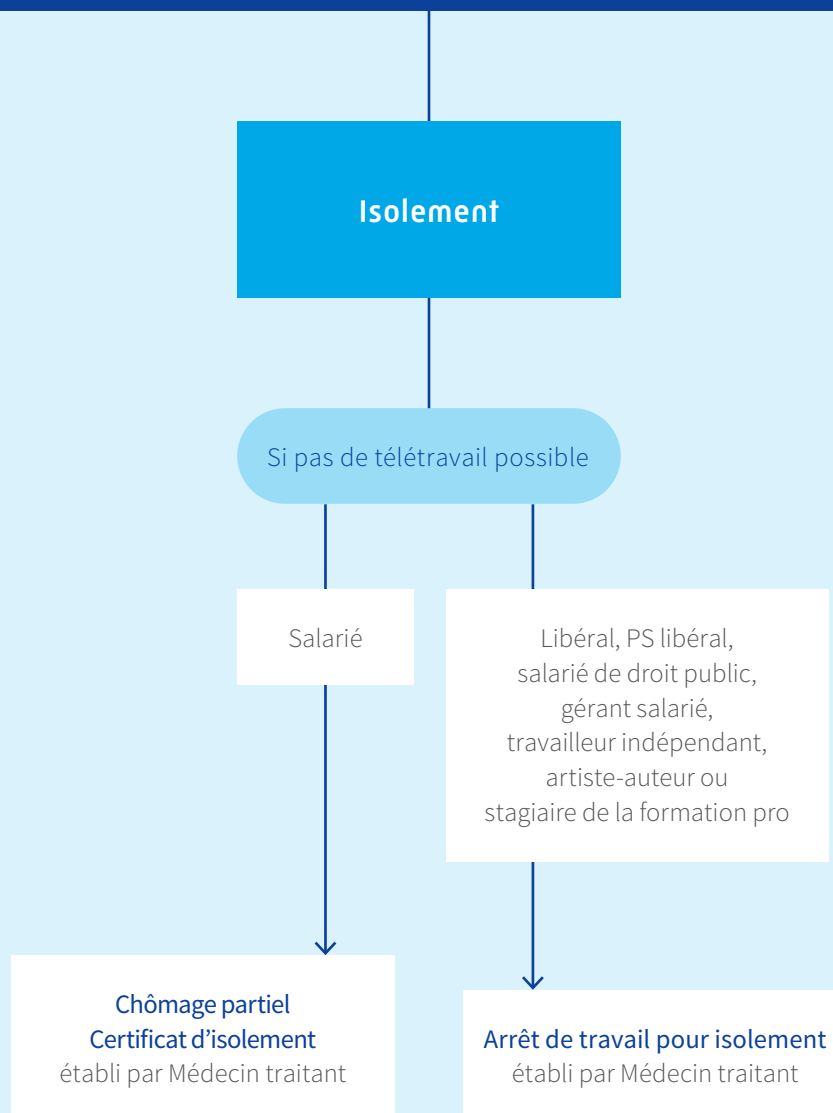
Isolement

Si pas de télétravail possible

Salarié

Libéral, PS libéral, salarié de droit public, gérant salarié, travailleur indépendant, artiste-auteur ou stagiaire de la formation pro

Chômage partiel
Certificat d'isolement
établi par Médecin traitant

Arrêt de travail pour isolement
établi par Médecin traitant